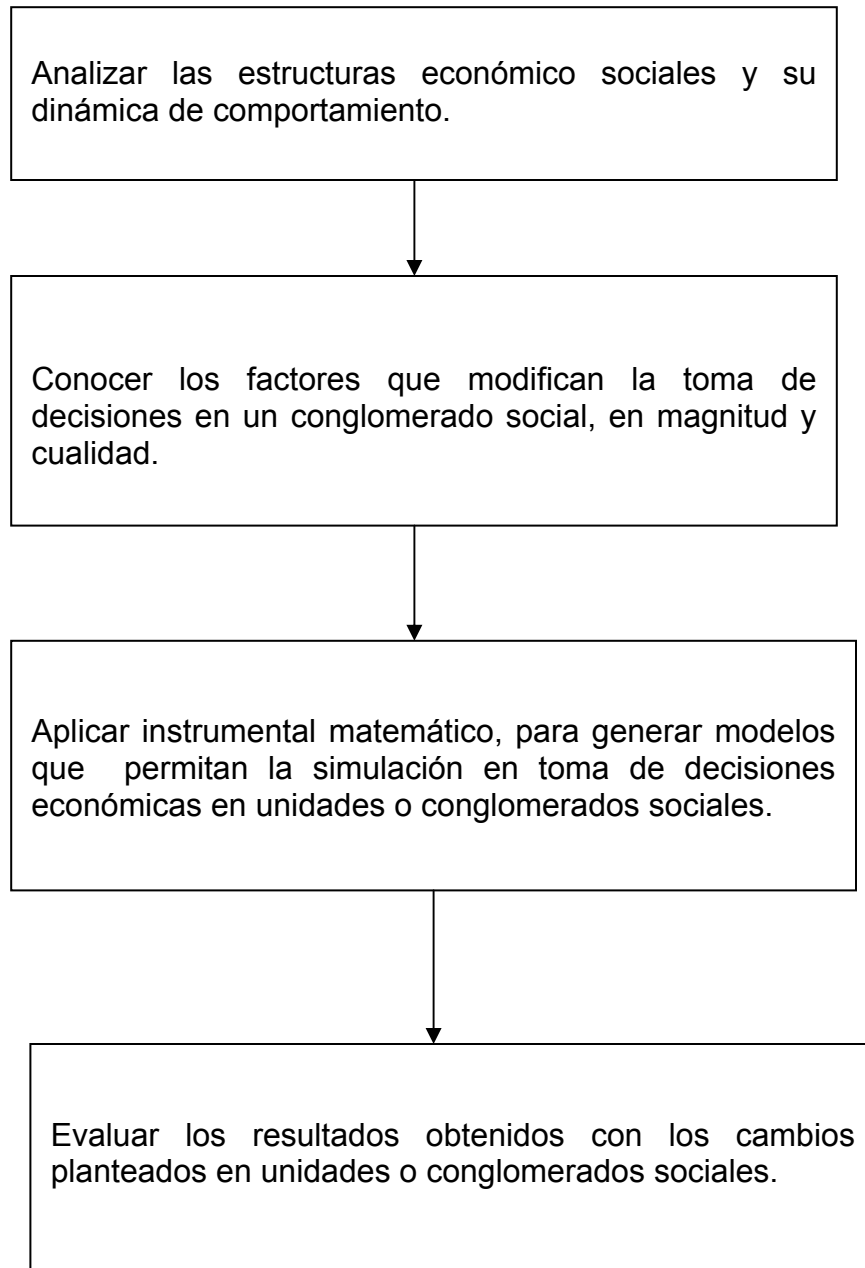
Analizar las estructuras económico sociales y su dinámica de comportamiento.

Conocer los factores que modifican la toma de decisiones en un conglomerado social, en magnitud y cualidad.

Aplicar instrumental matemático, para generar modelos que permitan la simulación en toma de decisiones económicas en unidades o conglomerados sociales.

Evaluar los resultados obtenidos con los cambios planteados en unidades o conglomerados sociales.